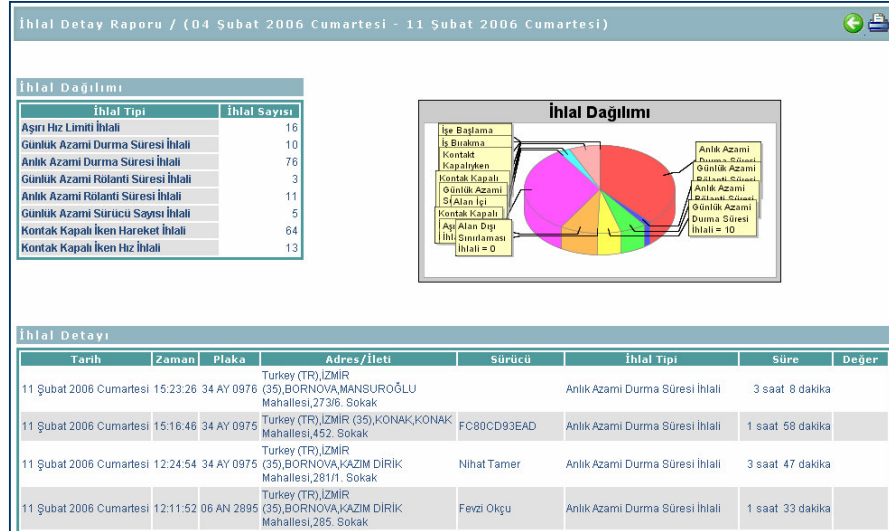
İhlal Detay Raporu / (04 Şubat 2006 Cumartesi - 11 Şubat 2006 Cumartesi)

İhlal Dağılımı

| İhlal Tipi | İhlal Sayısı |
|---|---|
| Aşırı Hız Limiti İhlali | 16 |
| Günlük Azami Durma Süresi İhlali | 10 |
| Anlık Azami Durma Süresi İhlali | 76 |
| Günlük Azami Rölanti Süresi İhlali | 3 |
| Anlık Azami Rölanti Süresi İhlali | 11 |
| Günlük Azami Sürücü Sayısı İhlali | 5 |
| Kontak Kapalı İken Hareket İhlali | 64 |
| Kontak Kapalı İken Hız İhlali | 13 |

İhlal Dağılımı

İşe Başlama
İş Bırakma
Kontakt Kapalıyken
Kontak Kapalı
Günlük Azami S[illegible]
Alan İçi
Kontak Kapalı
Aşı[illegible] İhl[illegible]
Alan Dışı Sınırlaması İhlali = 0
Anlık Azami Durma Süresi
Günlük Azami Rölanti
Anlık Azami Rölanti Süresi
Günlük Azami Durma Süresi İhlali = 10

İhlal Detayı

| Tarih | Zaman | Plaka | Adres/İleti | Sürücü | İhlal Tipi | Süre | Değer |
|---|---|---|---|---|---|---|---|
| 11 Şubat 2006 Cumartesi | 15:23:26 | 34 AY 0976 | Turkey (TR),İZMİR (35),BORNOVA,MANSUROĞLU Mahallesi,273/6. Sokak | | Anlık Azami Durma Süresi İhlali | 3 saat 8 dakika | |
| 11 Şubat 2006 Cumartesi | 15:16:46 | 34 AY 0975 | Turkey (TR),İZMİR (35),KONAK,KONAK Mahallesi,452. Sokak | FC80CD93EAD | Anlık Azami Durma Süresi İhlali | 1 saat 58 dakika | |
| 11 Şubat 2006 Cumartesi | 12:24:54 | 34 AY 0975 | Turkey (TR),İZMİR (35),BORNOVA,KAZIM DİRİK Mahallesi,281/1. Sokak | Nihat Tamer | Anlık Azami Durma Süresi İhlali | 3 saat 47 dakika | |
| 11 Şubat 2006 Cumartesi | 12:11:52 | 06 AN 2895 | Turkey (TR),İZMİR (35),BORNOVA,KAZIM DİRİK Mahallesi,285. Sokak | Fevzi Okçu | Anlık Azami Durma Süresi İhlali | 1 saat 33 dakika | |